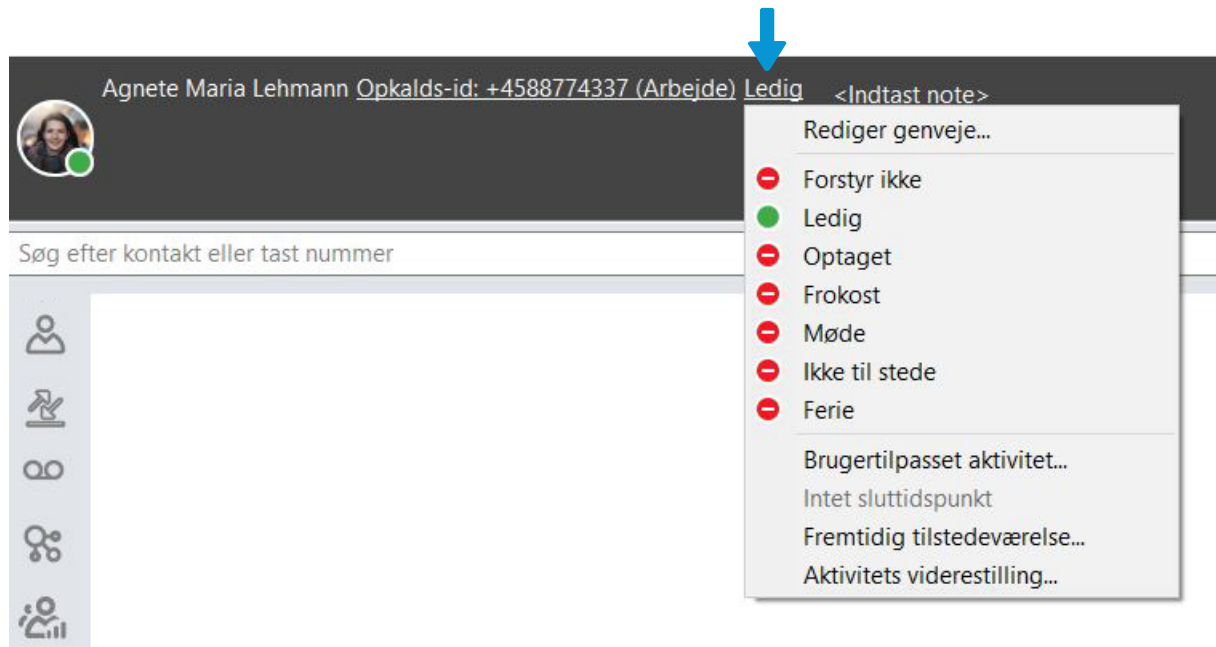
Agnete Maria Lehmann Opkalds-id: +4588774337 (Arbejde) Ledig <Indtast note>

Søg efter kontakt eller tast nummer

Rediger genveje...

Forstyr ikke
Ledig
Optaget
Frokost
Møde
Ikke til stede
Ferie

Brugertilpasset aktivitet...
Intet sluttidspunkt
Fremtidig tilstedeværelse...
Aktivitets viderestilling...